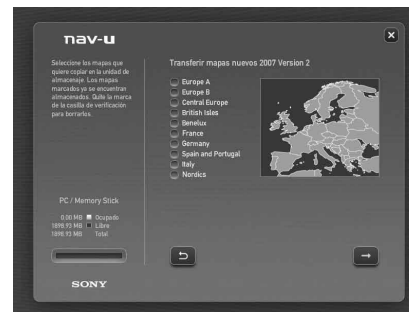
nav-u

Seleccione los mapas que quiere copiar en la unidad de almacenaje. Los mapas marcados ya se encuentran almacenados. Quite la marca de la casilla de verificación para borrarlos.

Transferir mapas nuevos 2007 Version 2

Europe A
Europe B
Central Europe
British Isles
Benelux
France
Germany
Spain and Portugal
Italy
Nordics

PC / Memory Stick

0.00 MB Ocupado
1898.93 MB Libre
1898.93 MB Total

SONY